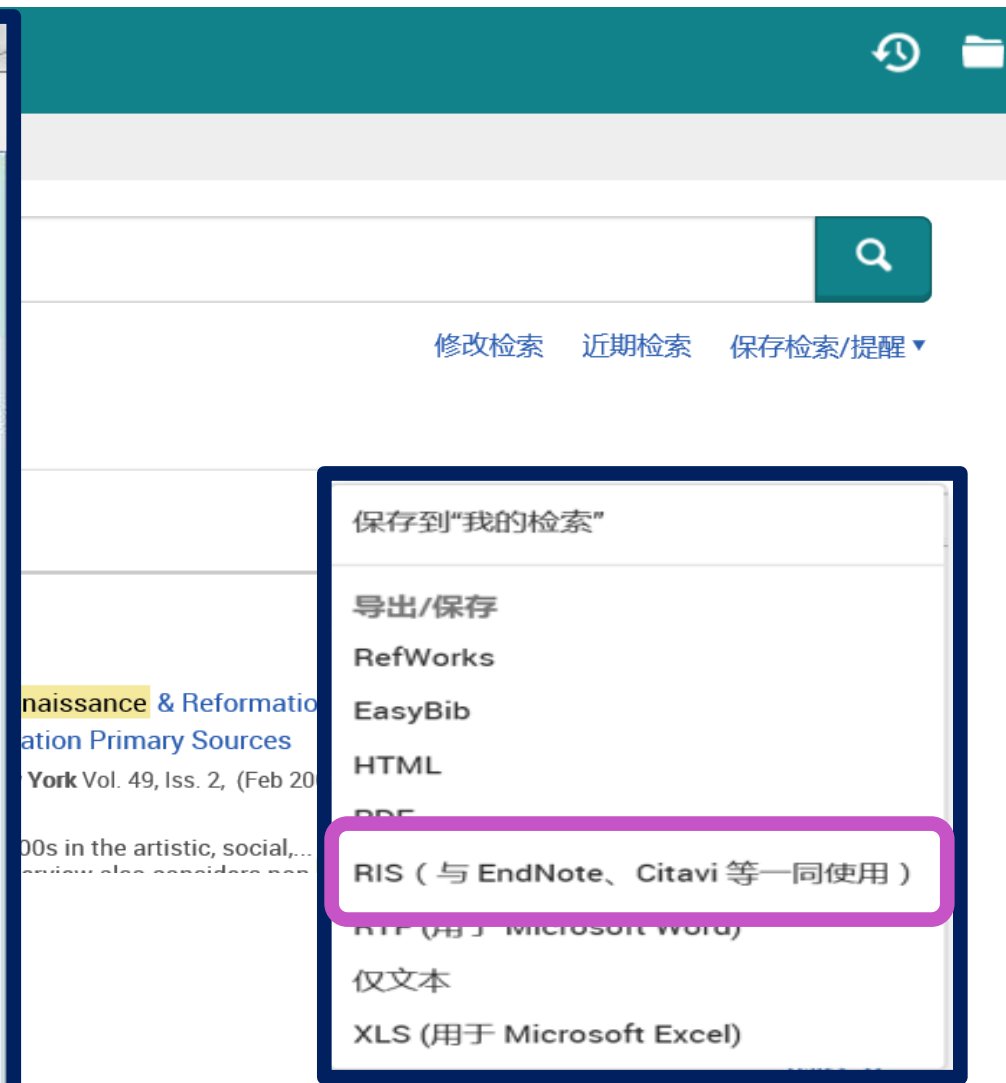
修改检索 近期检索 保存检索/提醒 ▾

保存到"我的检索"

导出/保存
RefWorks
EasyBib
HTML
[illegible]
RIS（与 EndNote、Citavi 等一同使用）
RTF (用于 Microsoft Word)
仅文本
XLS (用于 Microsoft Excel)

naissance & Reformatio
ation Primary Sources
York Vol. 49, Iss. 2, (Feb 20
00s in the artistic, social,...
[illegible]